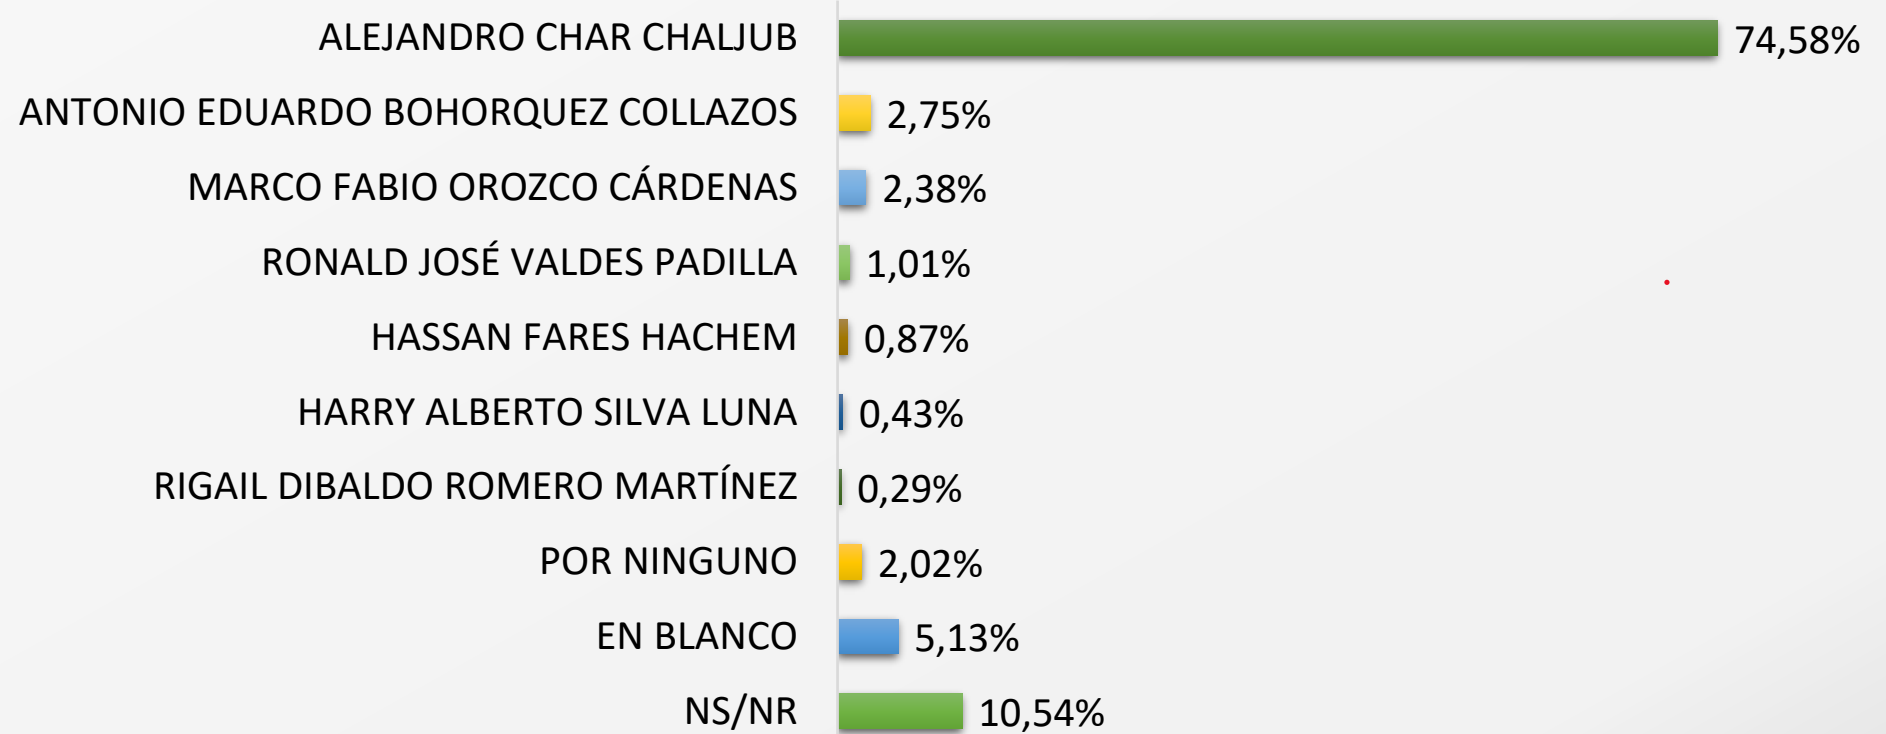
ALEJANDRO CHAR CHALJUB 74,58%
ANTONIO EDUARDO BOHORQUEZ COLLAZOS 2,75%
MARCO FABIO OROZCO CÁRDENAS 2,38%
RONALD JOSÉ VALDES PADILLA 1,01%
HASSAN FARES HACHEM 0,87%
HARRY ALBERTO SILVA LUNA 0,43%
RIGAIL DIBALDO ROMERO MARTÍNEZ 0,29%
POR NINGUNO 2,02%
EN BLANCO 5,13%
NS/NR 10,54%